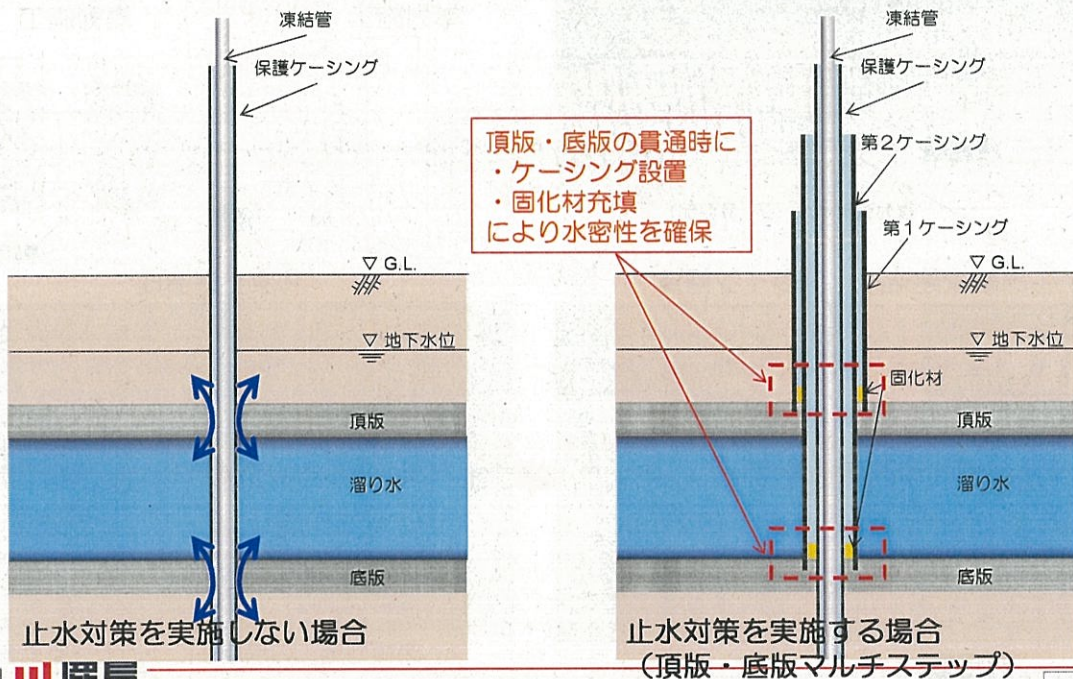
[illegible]

凍結管

保護ケーシング

▽ G.L.

▽ 地下水位

頂版

溜り水

底版

止水対策を実施しない場合

頂版・底版の貫通時に
・ケーシング設置
・固化材充填
により水密性を確保

凍結管

保護ケーシング

第2ケーシング

第1ケーシング

▽ G.L.

▽ 地下水位

固化材

頂版

溜り水

底版

止水対策を実施する場合
（頂版・底版マルチステップ）

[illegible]